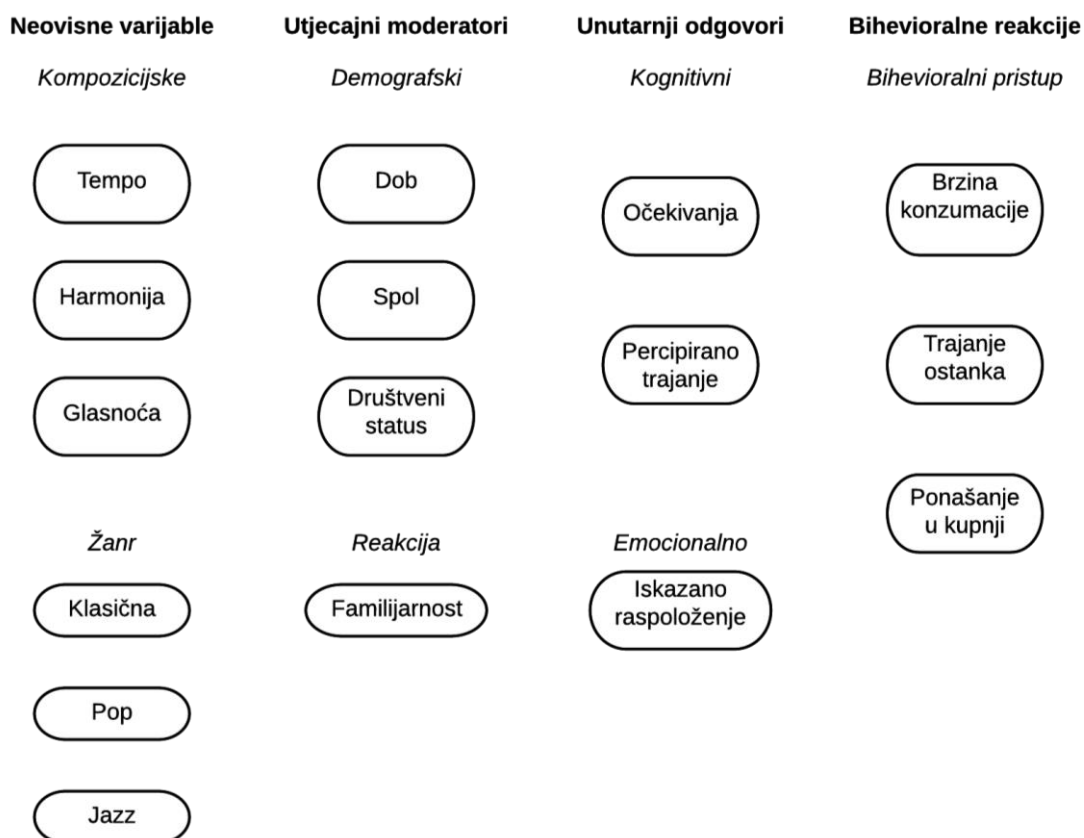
Neovisne varijable

Kompozicijske

Tempo

Harmonija

Glasnoća

Žanr

Klasična

Pop

Jazz

Utjecajni moderatori

Demografski

Dob

Spol

Društveni status

Reakcija

Familijarnost

Unutarnji odgovori

Kognitivni

Očekivanja

Percipirano trajanje

Emocionalno

Iskazano raspoloženje

Bihevioralne reakcije

Bihevioralni pristup

Brzina konzumacije

Trajanje ostanka

Ponašanje u kupnji